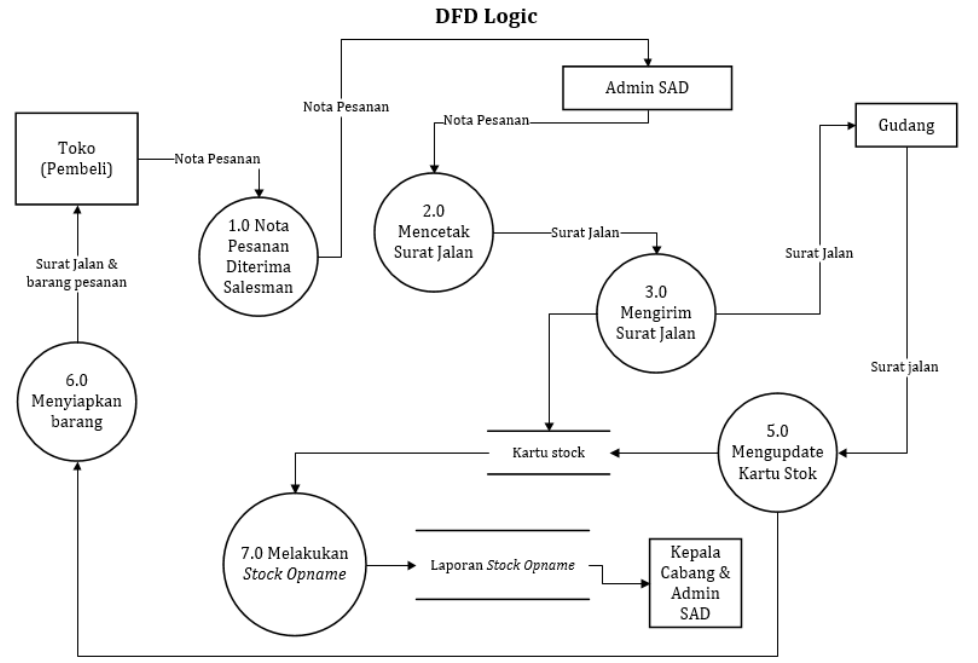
DFD Logic

Toko (Pembeli)

Nota Pesanan

Nota Pesanan

Admin SAD

Nota Pesanan

Gudang

1.0 Nota Pesanan Diterima Salesman

2.0 Mencetak Surat Jalan

Surat Jalan

Surat Jalan & barang pesanan

3.0 Mengirim Surat Jalan

Surat Jalan

Surat jalan

6.0 Menyiapkan barang

Kartu stock

5.0 Mengupdate Kartu Stok

7.0 Melakukan *Stock Opname*

Laporan *Stock Opname*

Kepala Cabang & Admin SAD